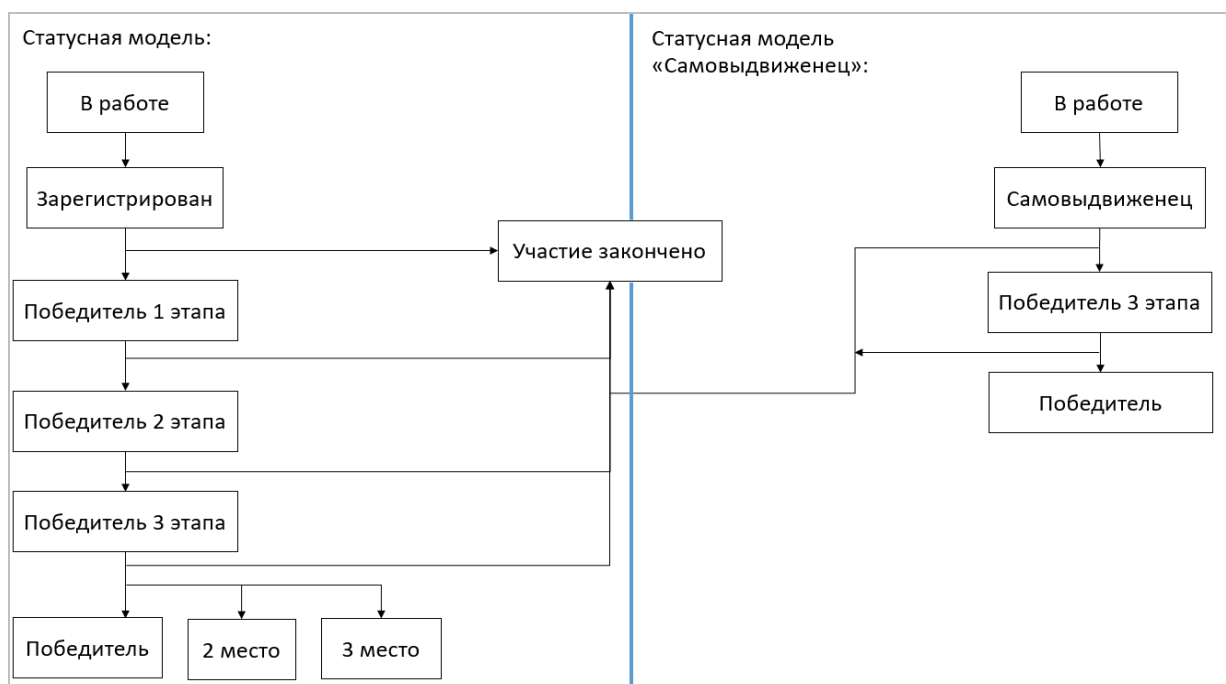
Статусная модель:

В работе

Зарегистрирован

Участие закончено

Победитель 1 этапа

Победитель 2 этапа

Победитель 3 этапа

Победитель

2 место

3 место

Статусная модель «Самовыдвиженец»:

В работе

Самовыдвиженец

Победитель 3 этапа

Победитель